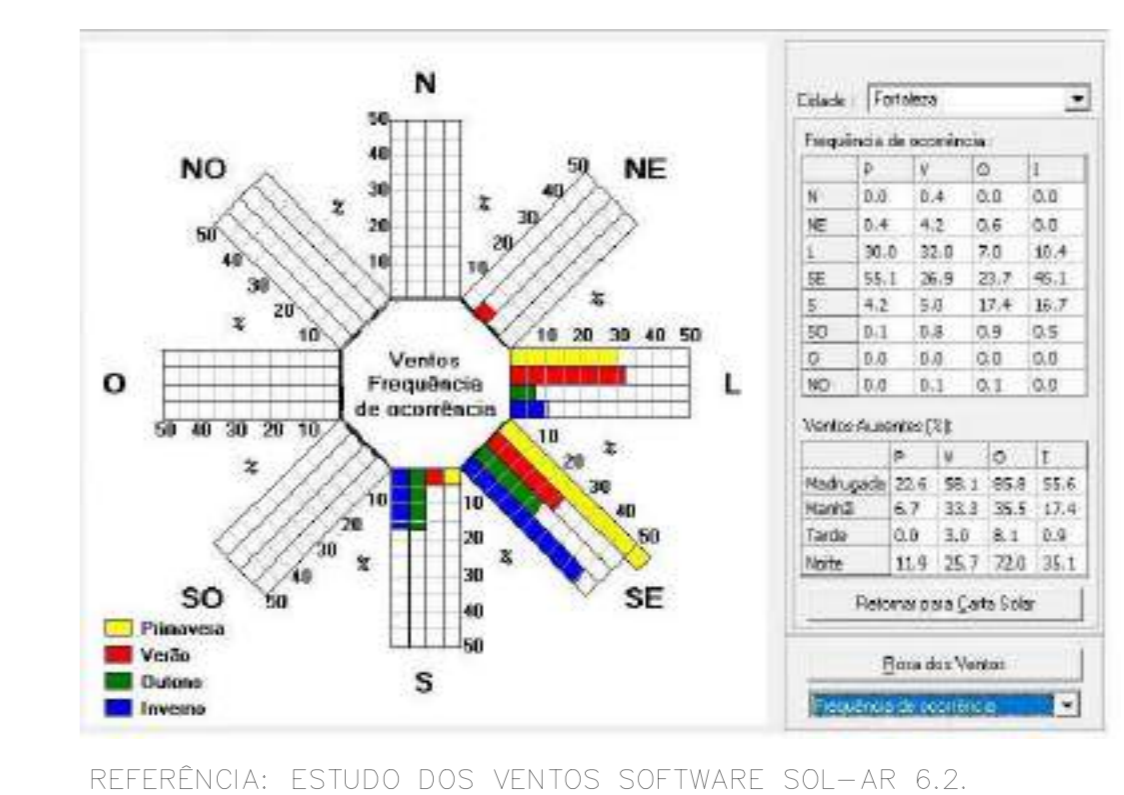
N

NO

NE

O

L

SO

SE

S

Ventos Frequência de ocorrência

50 40 30 20 10 %

10 20 30 40 50

Primavera
Verão
Outono
Inverno

Cidade: Fortaleza

Frequência de ocorrência:

| | P | V | O | I |
|---|---|---|---|---|
| N | 0.0 | 0.4 | 0.0 | 0.0 |
| NE | 0.4 | 4.2 | 0.6 | 0.0 |
| L | 30.0 | 32.0 | 7.0 | 10.4 |
| SE | 55.1 | 26.9 | 23.7 | 46.1 |
| S | 4.2 | 5.0 | 17.4 | 16.7 |
| SO | 0.1 | 0.8 | 0.9 | 0.5 |
| O | 0.0 | 0.0 | 0.0 | 0.0 |
| NO | 0.0 | 0.1 | 0.1 | 0.0 |

Ventos Ausentes (%):

| | P | V | O | I |
|---|---|---|---|---|
| Madrugada | 22.6 | 58.1 | 85.8 | 55.6 |
| Manhã | 6.7 | 33.3 | 35.5 | 17.4 |
| Tarde | 0.0 | 3.0 | 8.1 | 0.9 |
| Noite | 11.9 | 25.7 | 72.0 | 35.1 |

Retornar para Carta Solar

Rosa dos Ventos

Frequência de ocorrência

REFERÊNCIA: ESTUDO DOS VENTOS SOFTWARE SOL-AR 6.2.